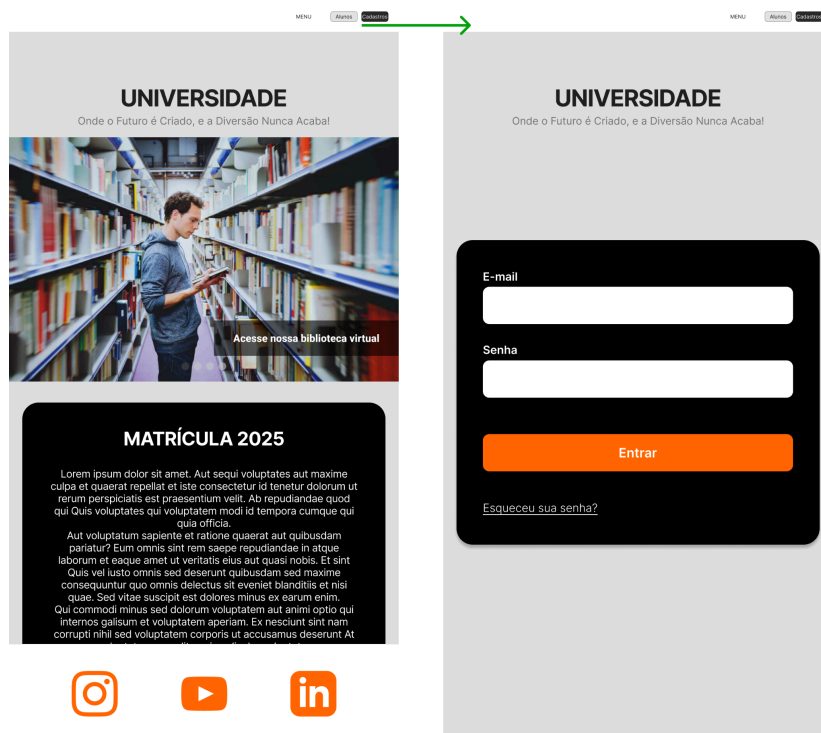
MENU Alunos Cadastros

UNIVERSIDADE

Onde o Futuro é Criado, e a Diversão Nunca Acaba!

Acesse nossa biblioteca virtual

MATRÍCULA 2025

Lorem ipsum dolor sit amet. Aut sequi voluptates aut maxime culpa et quaerat repellat et iste consectetur id tenetur dolorum ut rerum perspiciatis est praesentium velit. Ab repudiandae quod qui Quis voluptates qui voluptatem modi id tempora cumque qui quia officia.
Aut voluptatum sapiente et ratione quaerat aut quibusdam pariatur? Eum omnis sint rem saepe repudiandae in atque laborum et eaque amet ut veritatis eius aut quasi nobis. Et sint Quis vel iusto omnis sed deserunt quibusdam sed maxime consequuntur quo omnis delectus sit eveniet blanditiis et nisi quae. Sed vitae suscipit est dolores minus ex earum enim.
Qui commodi minus sed dolorum voluptatem aut animi optio qui internos galisum et voluptatem aperiam. Ex nesciunt sint nam corrupti nihil sed voluptatem corporis ut accusamus deserunt At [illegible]

MENU Alunos Cadastros

UNIVERSIDADE

Onde o Futuro é Criado, e a Diversão Nunca Acaba!

E-mail

Senha

Entrar

Esqueceu sua senha?